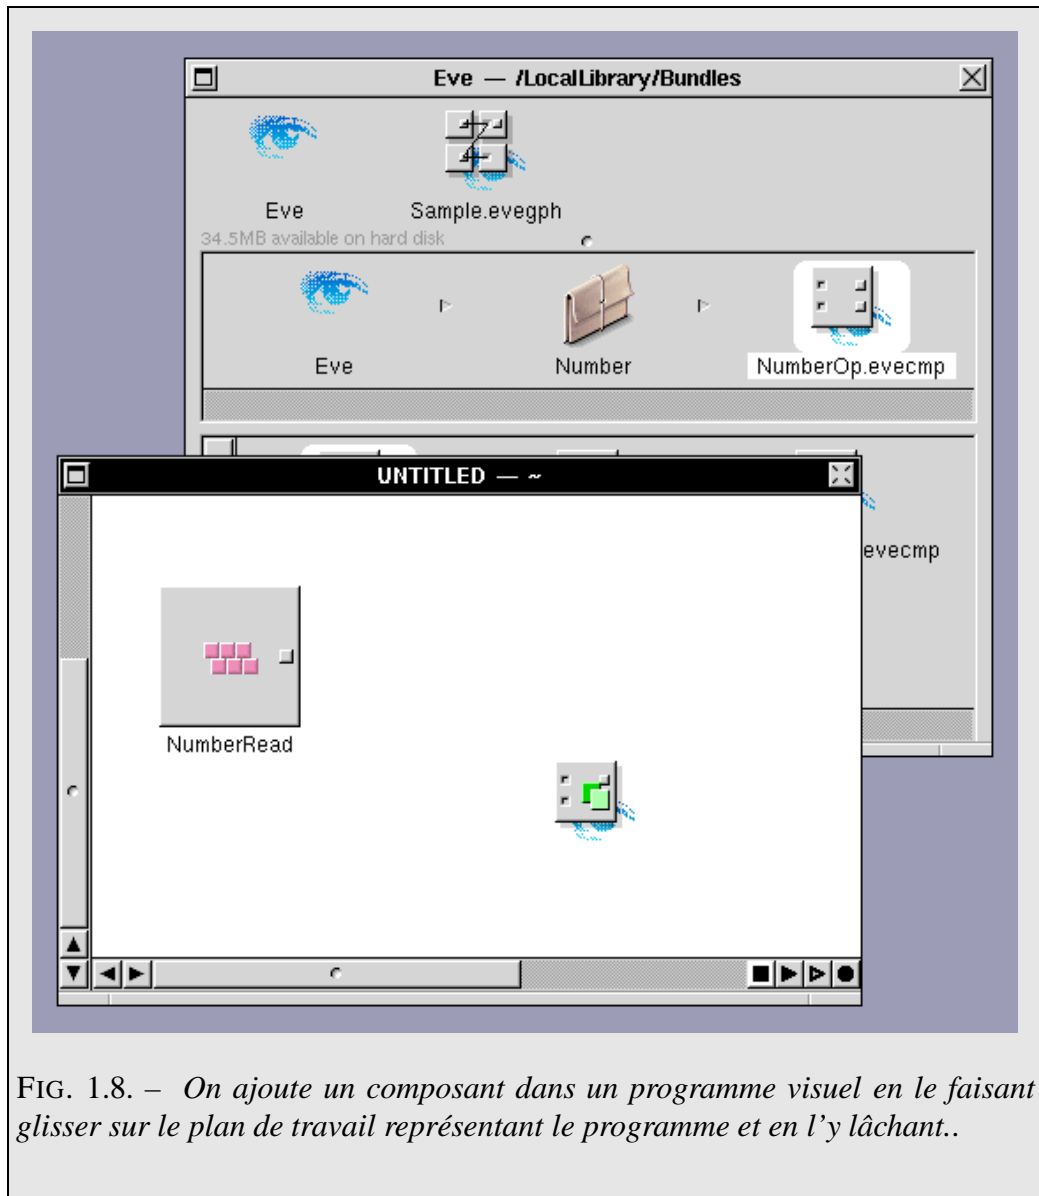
Eve — /LocalLibrary/Bundles

Eve

Sample.evegph

34.5MB available on hard disk

Eve

Number

NumberOp.evecmp

UNTITLED — ~

evecmp

NumberRead

FIG. 1.8. – *On ajoute un composant dans un programme visuel en le faisant glisser sur le plan de travail représentant le programme et en l'y lâchant..*